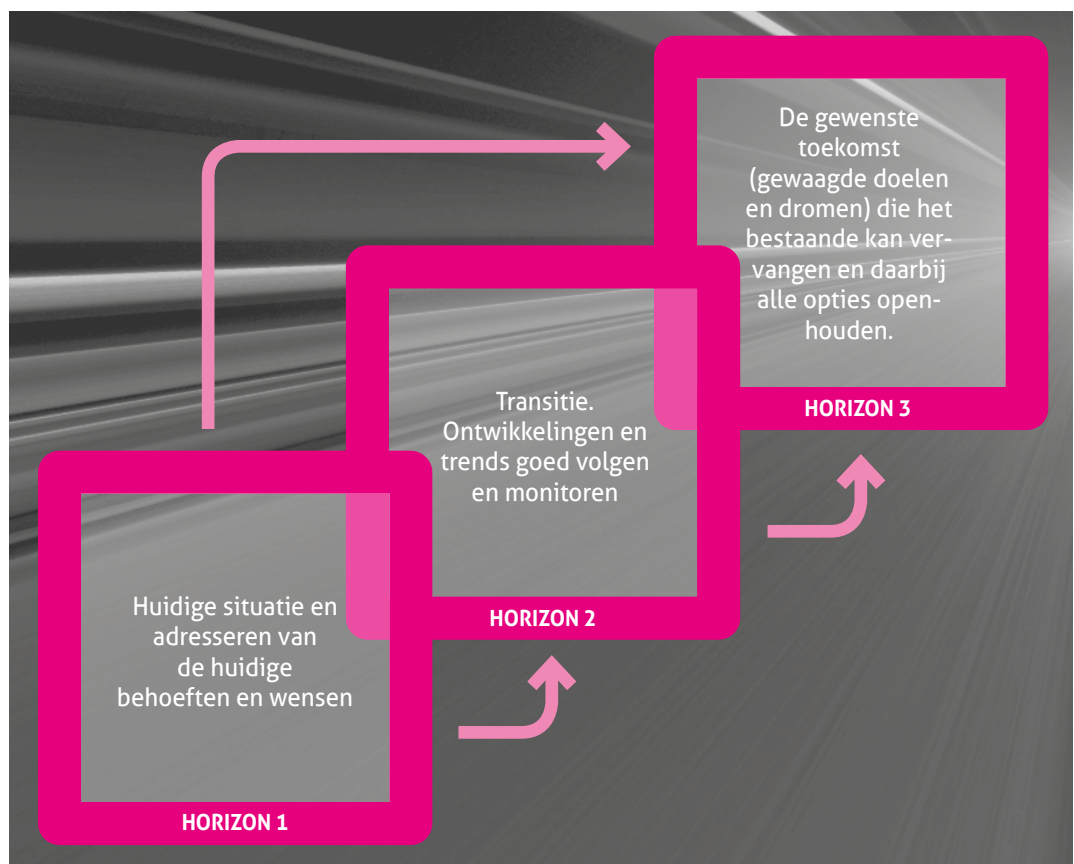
De gewenste toekomst (gewaagde doelen en dromen) die het bestaande kan vervangen en daarbij alle opties openhouden.

HORIZON 3

Transitie. Ontwikkelingen en trends goed volgen en monitoren

HORIZON 2

Huidige situatie en adresseren van de huidige behoeften en wensen

HORIZON 1